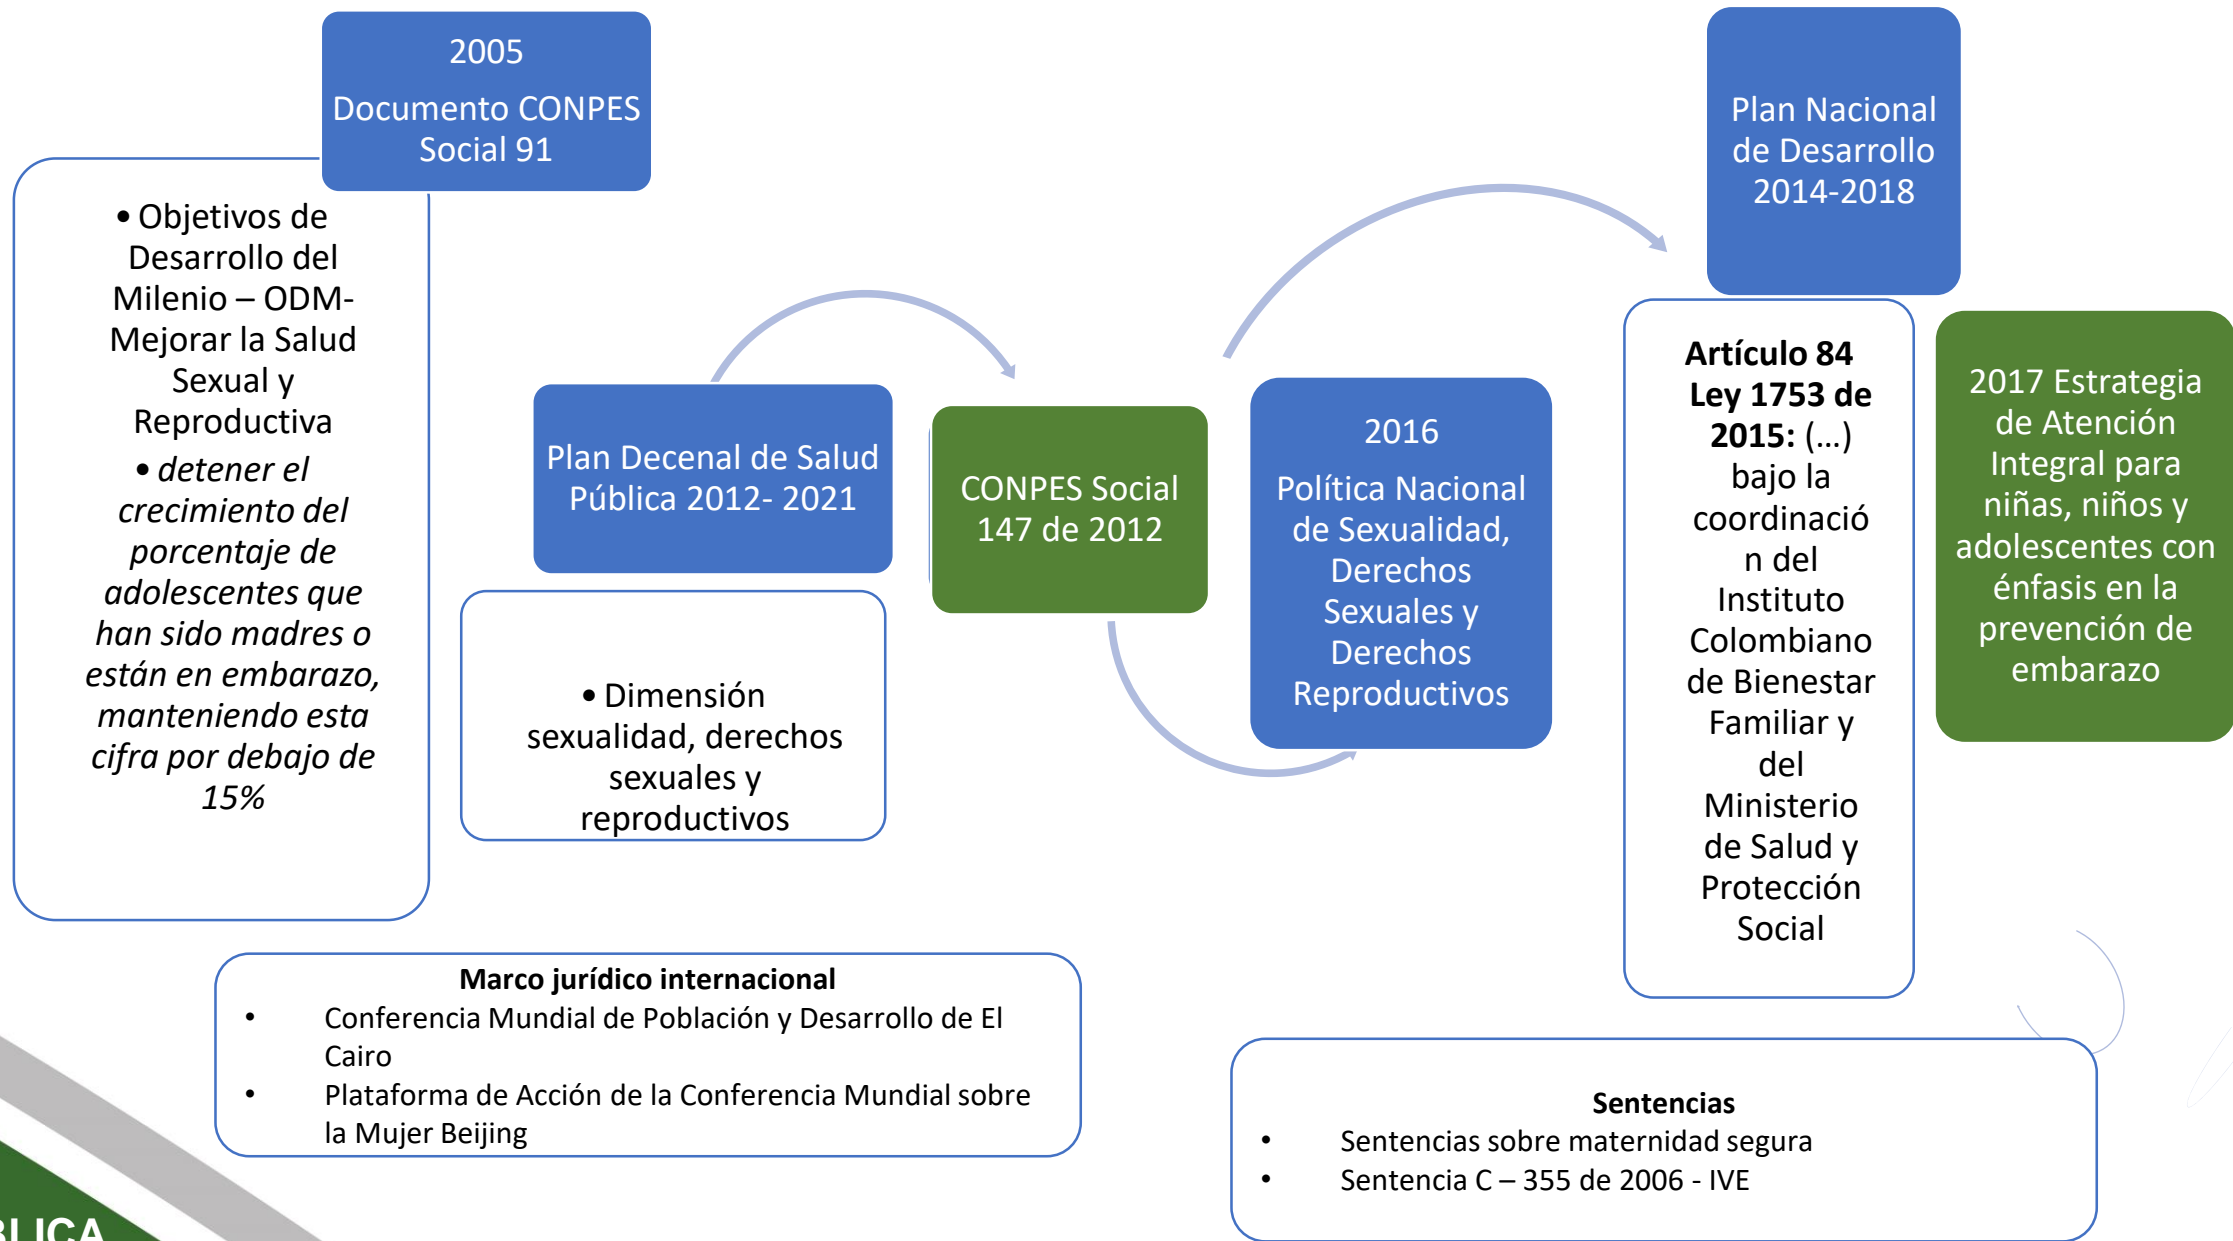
2005
Documento CONPES Social 91

• Objetivos de Desarrollo del Milenio – ODM- Mejorar la Salud Sexual y Reproductiva
• *detener el crecimiento del porcentaje de adolescentes que han sido madres o están en embarazo, manteniendo esta cifra por debajo de 15%*

Plan Decenal de Salud Pública 2012- 2021

• Dimensión sexualidad, derechos sexuales y reproductivos

CONPES Social 147 de 2012

2016
Política Nacional de Sexualidad, Derechos Sexuales y Derechos Reproductivos

Plan Nacional de Desarrollo 2014-2018

**Artículo 84 Ley 1753 de 2015:** (…) bajo la coordinación del Instituto Colombiano de Bienestar Familiar y del Ministerio de Salud y Protección Social

2017 Estrategia de Atención Integral para niñas, niños y adolescentes con énfasis en la prevención de embarazo

**Marco jurídico internacional**
• Conferencia Mundial de Población y Desarrollo de El Cairo
• Plataforma de Acción de la Conferencia Mundial sobre la Mujer Beijing

**Sentencias**
• Sentencias sobre maternidad segura
• Sentencia C – 355 de 2006 - IVE

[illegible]LICA